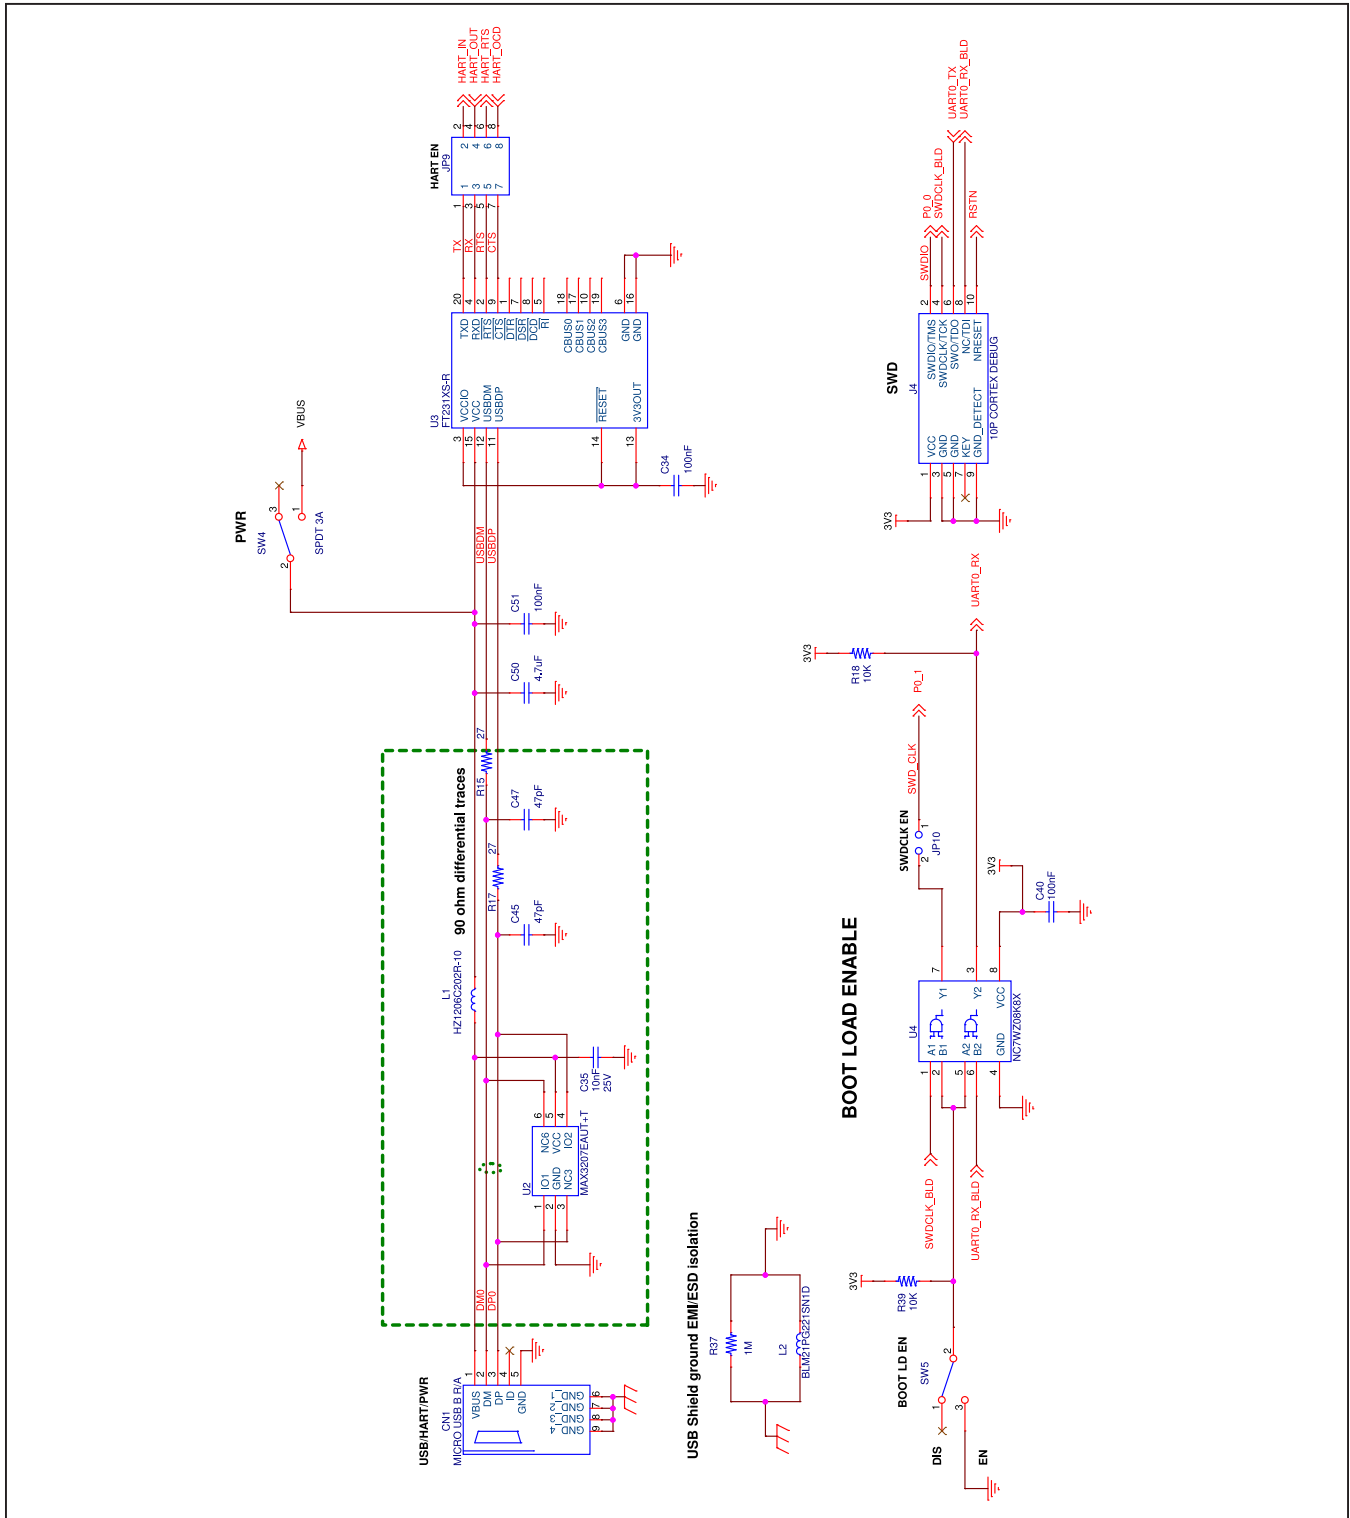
HART_IN
HART_OUT
HART_RTS
HART_OCD

HART EN
JP9

TX
RX
RTS
CTS

U3
FT231XS-R
VCCIO
VCC
USBDM
USBDP
TXD
RXD
RTS
CTS
DTR
DSR
DCD
RI
CBUS0
CBUS1
CBUS2
CBUS3
GND
GND
RESET
3V3OUT

C34
100nF

VBUS
PWR
SW4
SPDT 3A

USBDM
USBDP

C51
100nF
C50
4.7uF

90 ohm differential traces
R15
27
C47
47pF
R17
27
C45
47pF
L1
HZ1206C202R-10
C35
10nF
25V
U2
MAX3207EAUT+T
IO1
GND
NC3
NC6
VCC
IO2

DM0
DP0

USB/HART/PWR
CN1
MICRO USB B R/A
VBUS
DM
DP
ID
GND
GND_1
GND_2
GND_3
GND_4

USB Shield ground EMI/ESD isolation
R37
1M
L2
BLM21PG221SN1D

UART0_TX
UART0_RX_BLD
P0_0
SWDCLK_BLD
SWDIO
RSTN
SWD
J4
VCC
GND
GND
KEY
GND_DETECT
SWDIO/TMS
SWDCLK/TCK
SWO/TDO
NC/TDI
NRESET
10P CORTEX DEBUG
3V3

UART0_RX
3V3
R18
10K
P0_1
SWD_CLK
SWDCLK EN
JP10
3V3
C40
100nF

BOOT LOAD ENABLE
U4
A1
B1
A2
B2
GND
Y1
Y2
VCC
NC7WZ08K8X

SWDCLK_BLD
UART0_RX_BLD
3V3
R39
10K
BOOT LD EN
SW5
DIS
EN